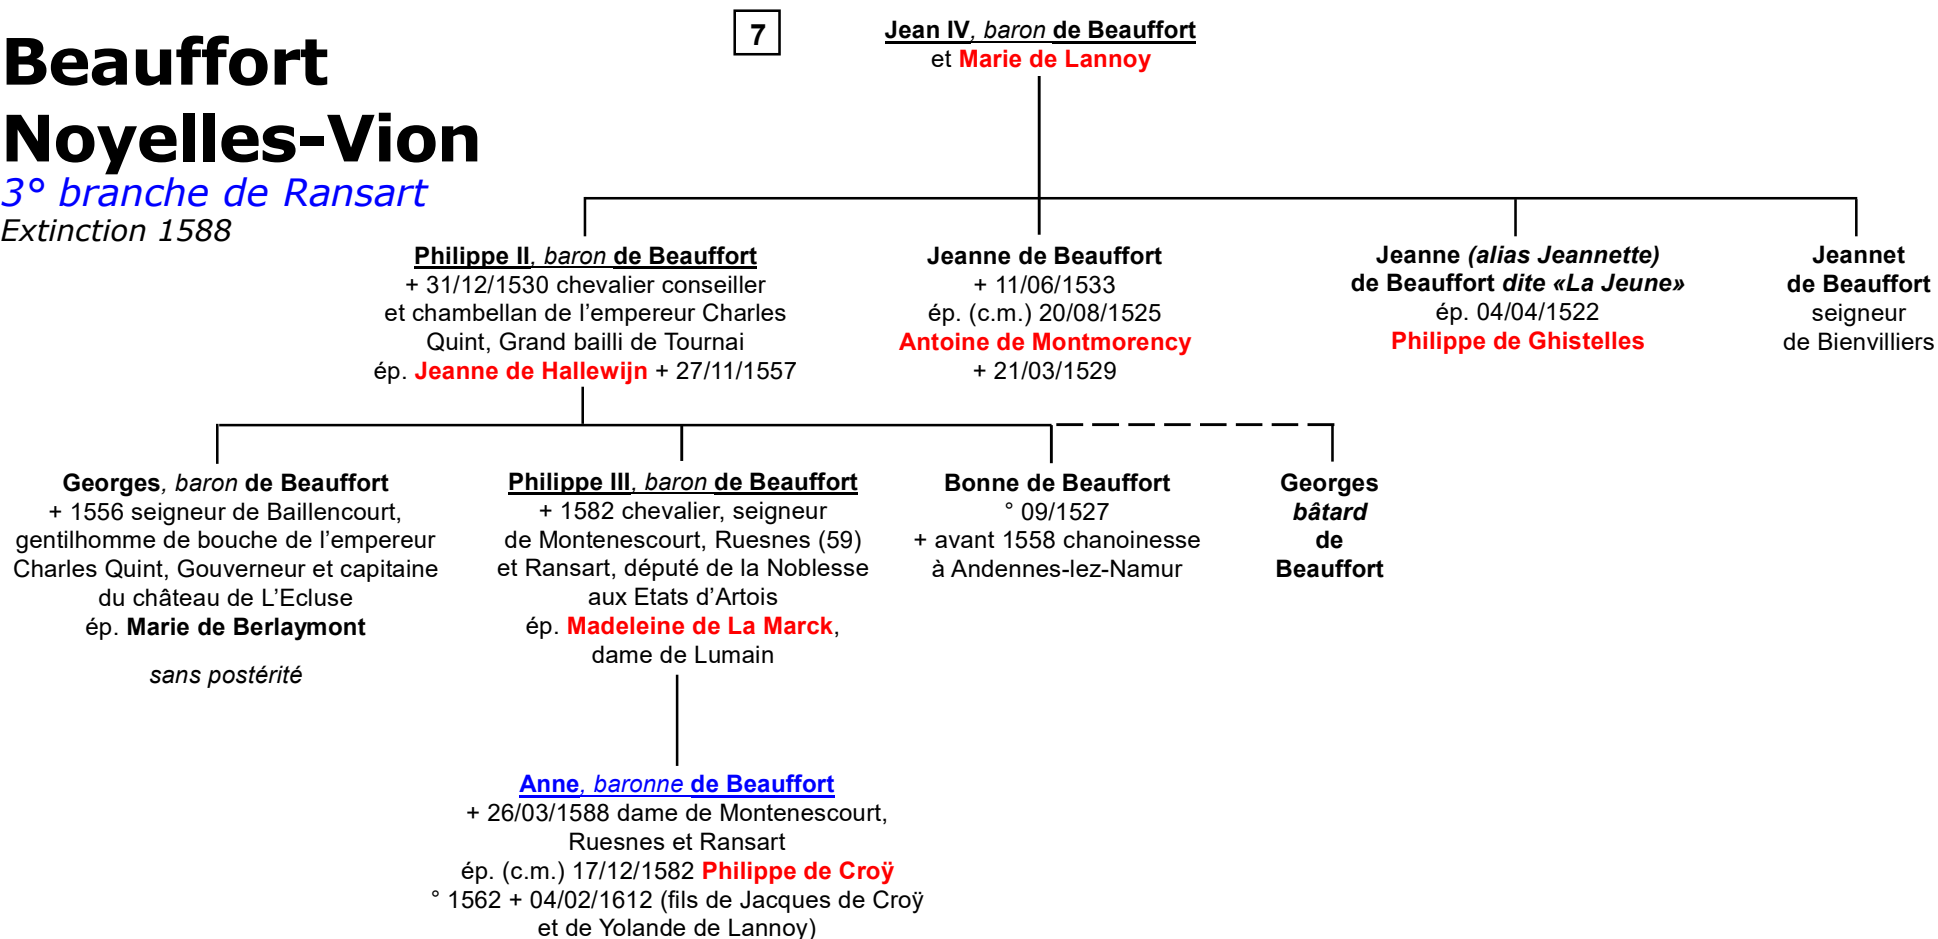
Beauffort
Noyelles-Vion
3° branche de Ransart
Extinction 1588

7

Jean IV, baron de Beauffort
et Marie de Lannoy

Philippe II, baron de Beauffort
+ 31/12/1530 chevalier conseiller et chambellan de l'empereur Charles Quint, Grand bailli de Tournai
ép. Jeanne de Hallewijn + 27/11/1557

Jeanne de Beauffort
+ 11/06/1533
ép. (c.m.) 20/08/1525
Antoine de Montmorency
+ 21/03/1529

Jeanne (alias Jeannette) de Beauffort dite «La Jeune»
ép. 04/04/1522
Philippe de Ghistelles

Jeannet de Beauffort
seigneur de Bienvilliers

Georges, baron de Beauffort
+ 1556 seigneur de Baillencourt, gentilhomme de bouche de l'empereur Charles Quint, Gouverneur et capitaine du château de L'Ecluse
ép. Marie de Berlaymont

sans postérité

Philippe III, baron de Beauffort
+ 1582 chevalier, seigneur de Montenescourt, Ruesnes (59) et Ransart, député de la Noblesse aux Etats d'Artois
ép. Madeleine de La Marck, dame de Lumain

Bonne de Beauffort
° 09/1527
+ avant 1558 chanoinesse à Andennes-lez-Namur

Georges bâtard de Beauffort

Anne, baronne de Beauffort
+ 26/03/1588 dame de Montenescourt, Ruesnes et Ransart
ép. (c.m.) 17/12/1582 Philippe de Croÿ
° 1562 + 04/02/1612 (fils de Jacques de Croÿ et de Yolande de Lannoy)